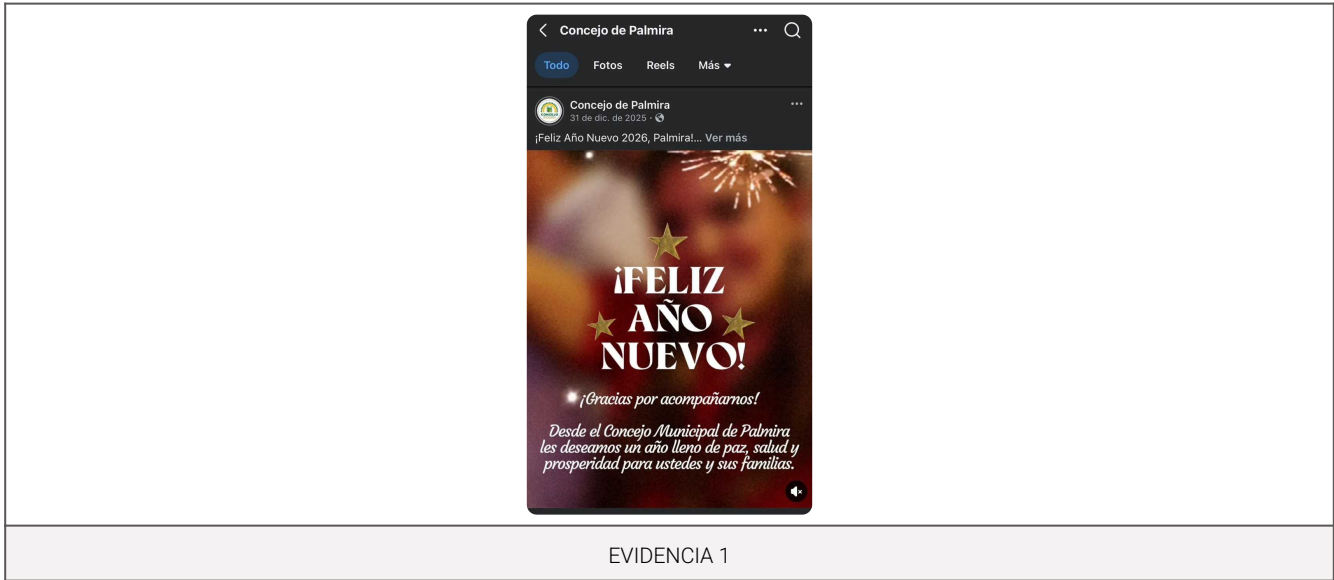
Concejo de Palmira

Todo Fotos Reels Más

Concejo de Palmira
31 de dic. de 2025 ·

¡Feliz Año Nuevo 2026, Palmira!... Ver más

¡FELIZ AÑO NUEVO!

¡Gracias por acompañarnos!

Desde el Concejo Municipal de Palmira les deseamos un año lleno de paz, salud y prosperidad para ustedes y sus familias.

EVIDENCIA 1